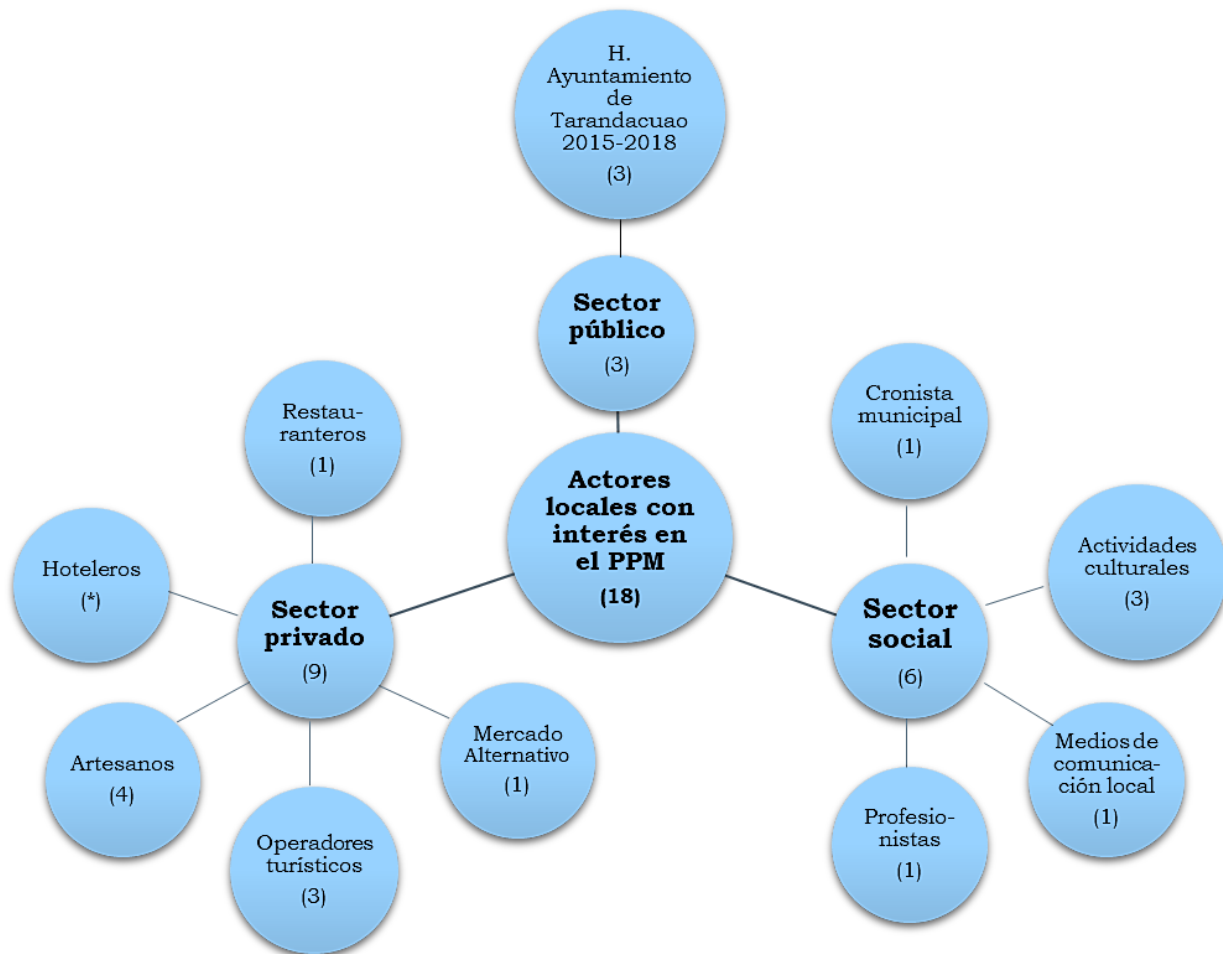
H. Ayuntamiento de Tarandacuao 2015-2018
(3)

Sector público
(3)

Restauranteros
(1)

Cronista municipal
(1)

Actores locales con interés en el PPM
(18)

Hoteleros
(*)

Sector privado
(9)

Actividades culturales
(3)

Sector social
(6)

Artesanos
(4)

Mercado Alternativo
(1)

Medios de comunicación local
(1)

Operadores turísticos
(3)

Profesionistas
(1)